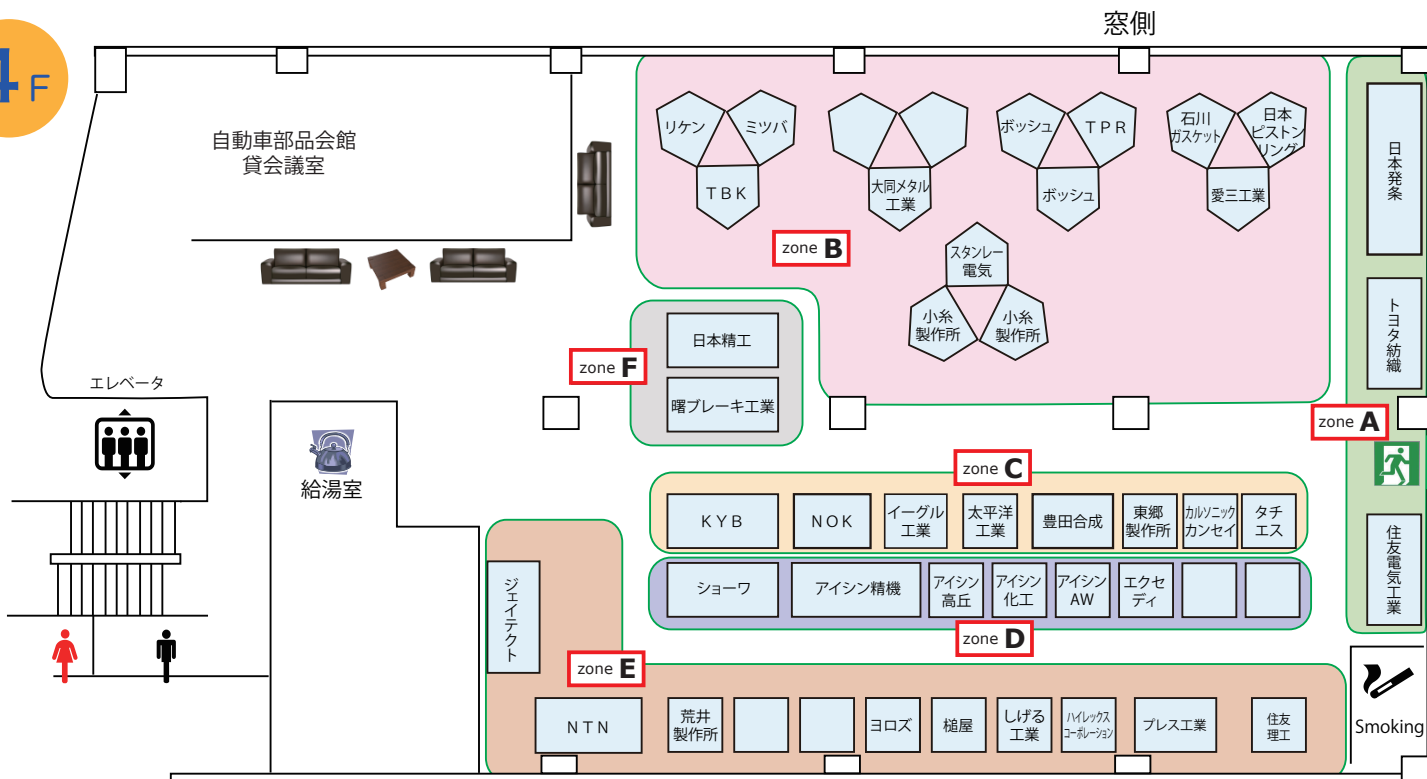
4F

窓側

自動車部品会館
貸会議室

リケン
ミツバ
TBK

大同メタル工業

ボッシュ
TPR
ボッシュ

石川ガスケット
日本ピストンリング
愛三工業

日本発条

zone B

スタンレー電気
小糸製作所
小糸製作所

トヨタ紡織

日本精工
曙ブレーキ工業

zone F

エレベータ

zone A

給湯室

zone C

KYB
NOK
イーグル工業
太平洋工業
豊田合成
東郷製作所
カルソニックカンセイ
タチエス

住友電気工業

ショーワ
アイシン精機
アイシン高丘
アイシン化工
アイシンAW
エクセディ

zone D

ジェイテクト

zone E

NTN
荒井製作所
ヨロズ
槌屋
しげる工業
ハイレックスコーポレーション
プレス工業
住友理工

Smoking